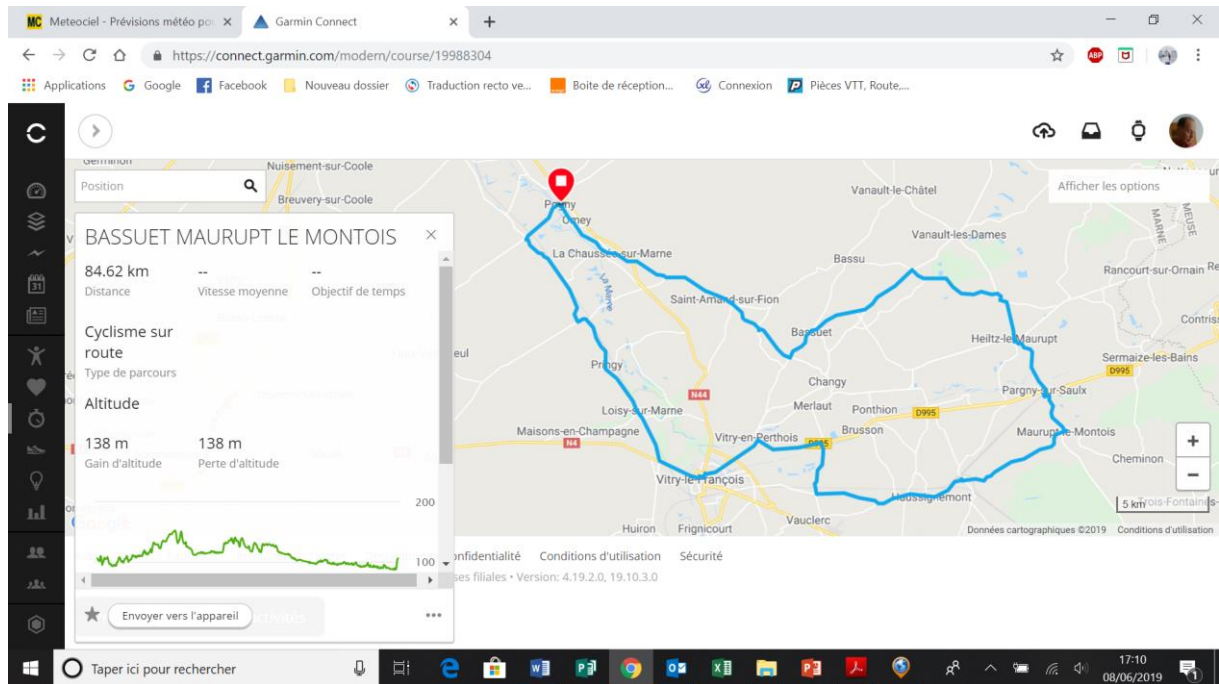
MC Meteociel - Prévisions météo po ×
Garmin Connect ×
+
https://connect.garmin.com/modern/course/19988304
Applications Google Facebook Nouveau dossier Traduction recto ve... Boite de réception... Connexion Pièces VTT, Route,...

Position
Afficher les options

BASSUET MAURUPT LE MONTOIS ×

84.62 km
Distance
--
Vitesse moyenne
--
Objectif de temps

Cyclisme sur route
Type de parcours

Altitude

138 m
Gain d'altitude
138 m
Perte d'altitude

200
100

Envoyer vers l'appareil
•••

Nuisement-sur-Coole
Breuvery-sur-Coole
Pogny
Omey
La Chaussée-sur-Marne
Saint-Amand-sur-Fion
Bassuet
Vanault-le-Châtel
Vanault-les-Dames
Bassu
Rancourt-sur-Ornain
Heiltz-le-Maurupt
Sermaize-les-Bains
D995
Pargny-sur-Saulx
Maurupt-le-Montois
Cheminon
Changy
Merlaut
Ponthion
D995
Brusson
Pringy
N44
Loisy-sur-Marne
Maisons-en-Champagne
N4
Vitry-en-Perthois
Vitry-le-François
Haussignémont
Vauclerc
Huiron
Frignicourt
La Marne
MARNE
MEUSE
5 km
Trois-Fontaines
Données cartographiques ©2019 Conditions d'utilisation

nfidentialité Conditions d'utilisation Sécurité
ses filiales • Version: 4.19.2.0, 19.10.3.0

Taper ici pour rechercher
17:10
08/06/2019